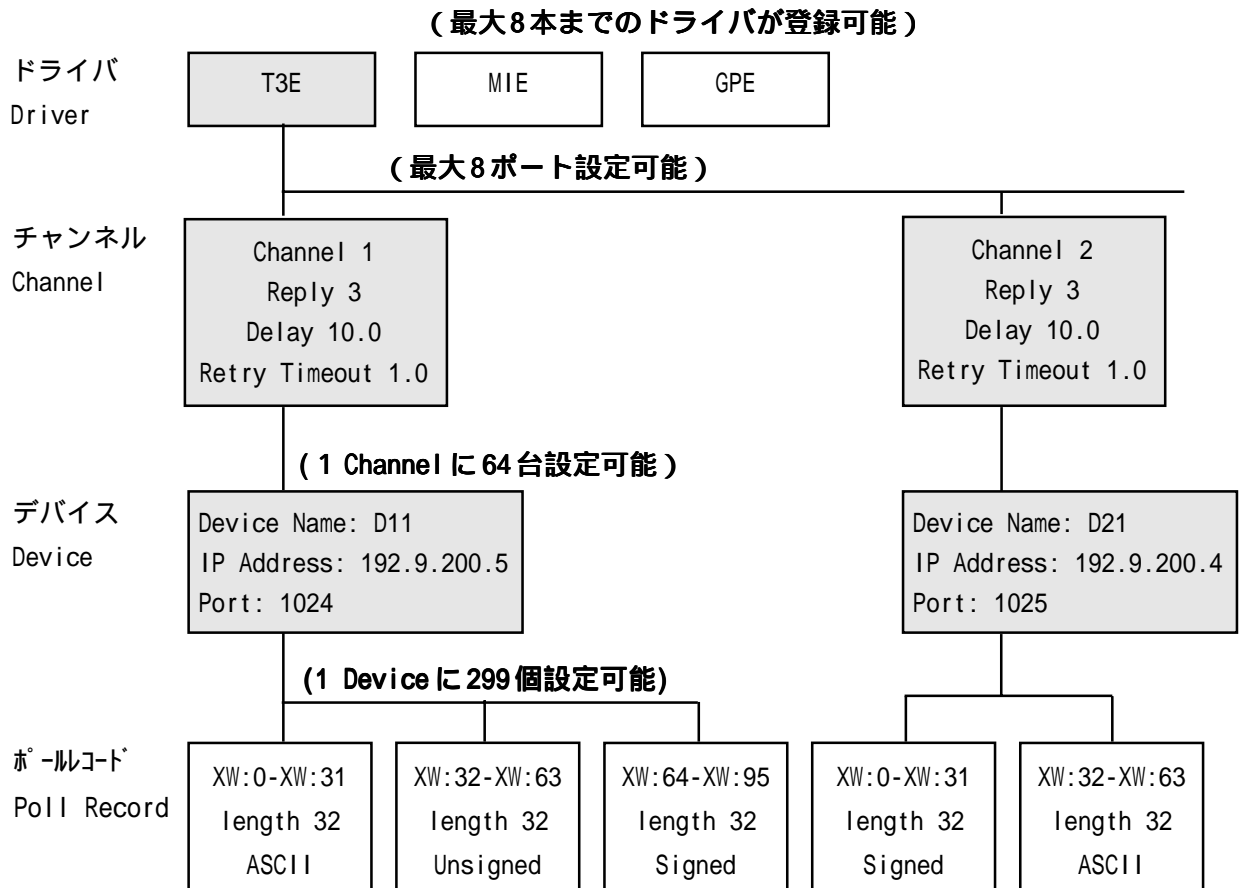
(最大8本までのドライバが登録可能)

ドライバ
Driver

T3E

MIE

GPE

(最大8ポート設定可能)

チャンネル
Channel

Channel 1
Reply 3
Delay 10.0
Retry Timeout 1.0

Channel 2
Reply 3
Delay 10.0
Retry Timeout 1.0

(1 Channel に 64 台設定可能)

デバイス
Device

Device Name: D11
IP Address: 192.9.200.5
Port: 1024

Device Name: D21
IP Address: 192.9.200.4
Port: 1025

(1 Device に 299 個設定可能)

ポールレコード
Poll Record

XW:0-XW:31
length 32
ASCII

XW:32-XW:63
length 32
Unsigned

XW:64-XW:95
length 32
Signed

XW:0-XW:31
length 32
Signed

XW:32-XW:63
length 32
ASCII